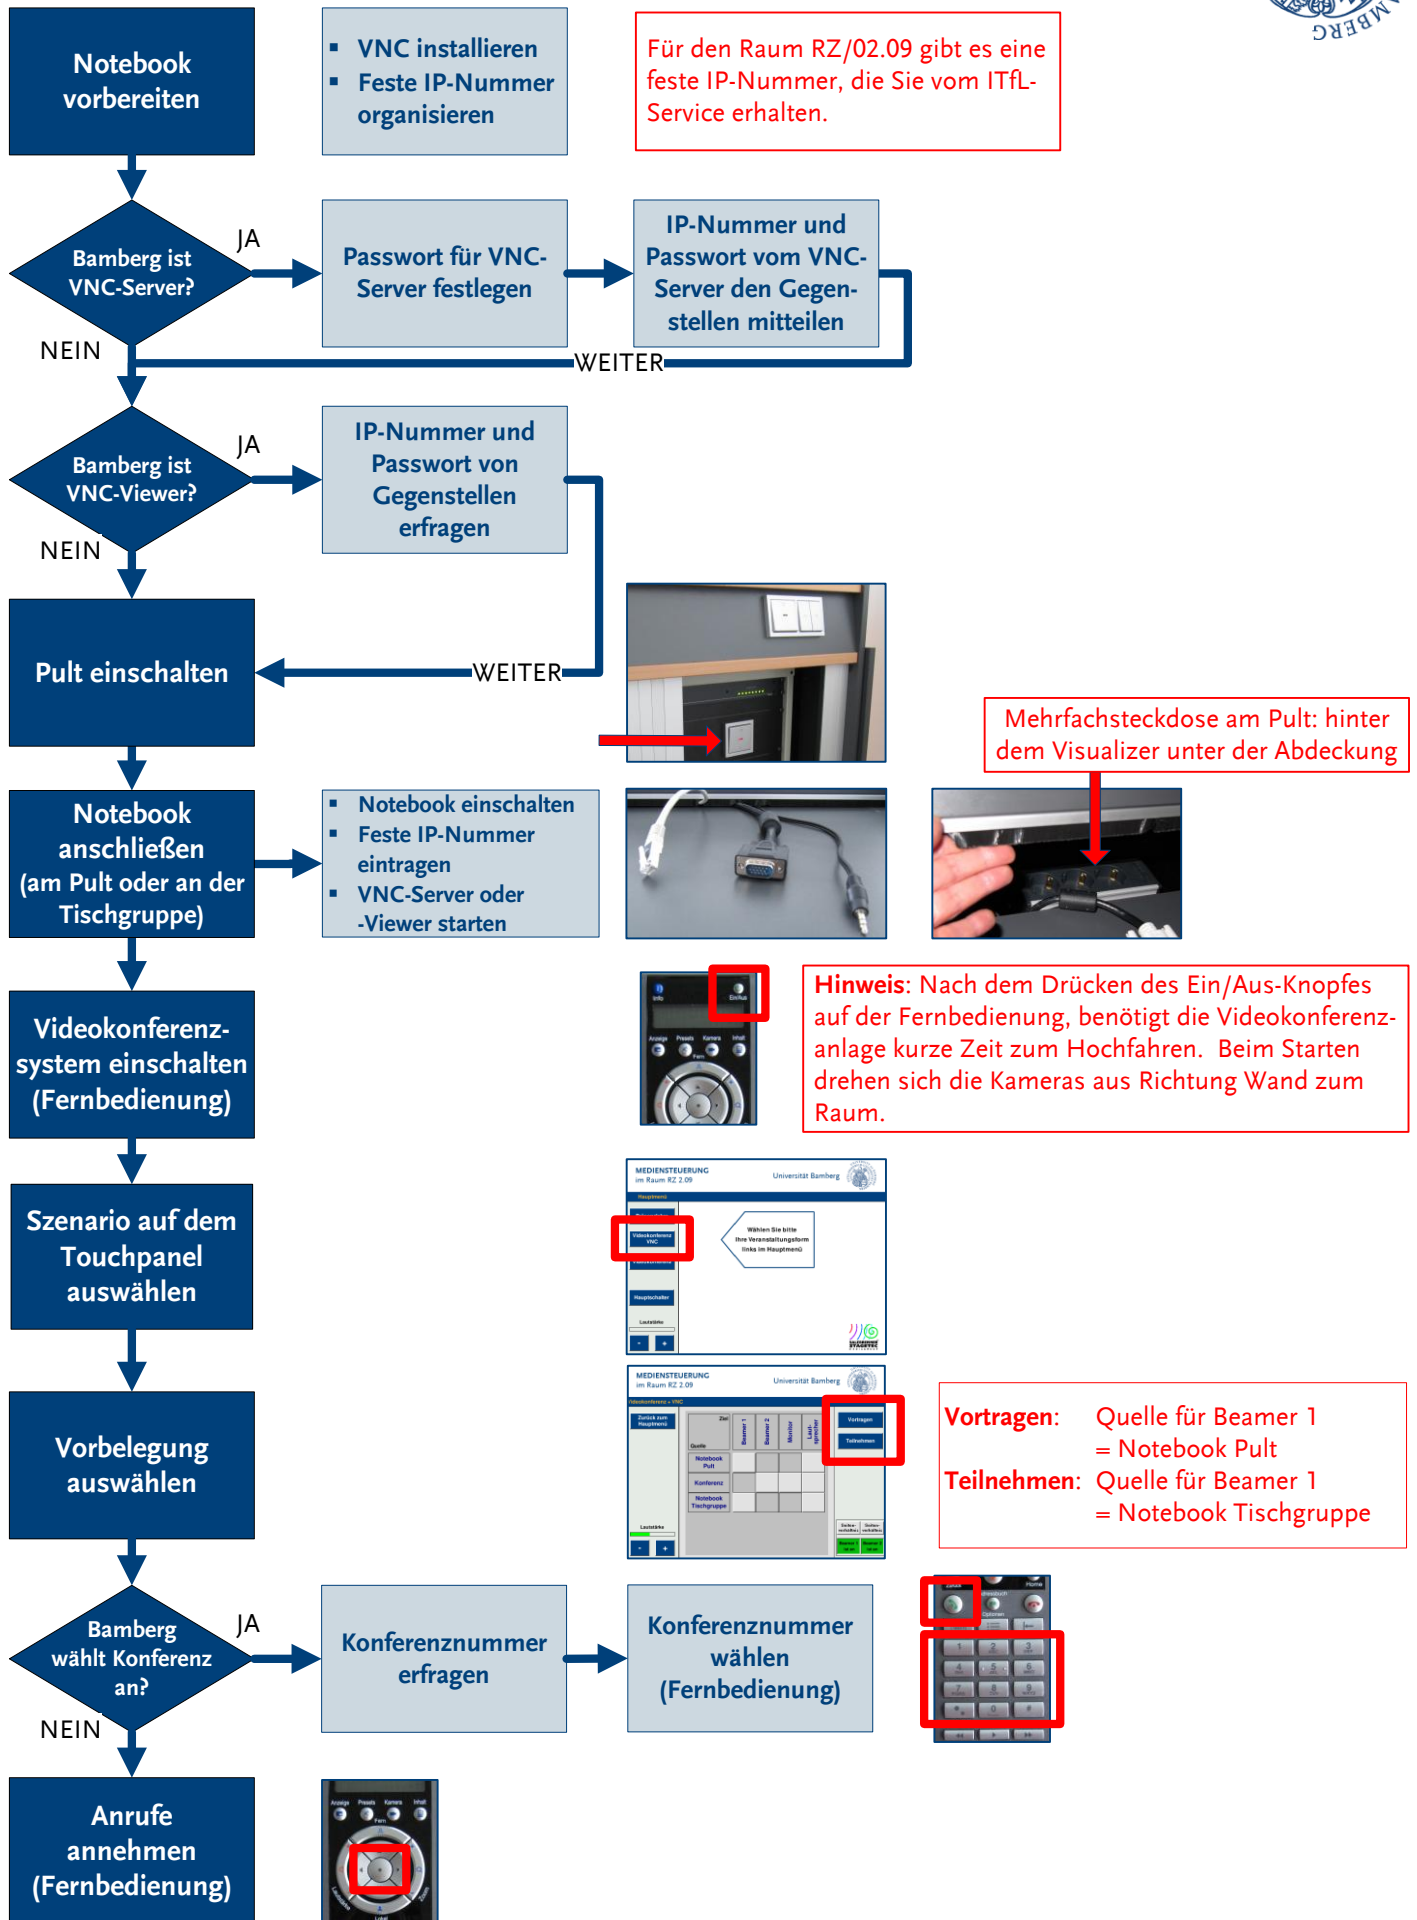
Notebook vorbereiten

▪ VNC installieren
▪ Feste IP-Nummer organisieren

Für den Raum RZ/02.09 gibt es eine feste IP-Nummer, die Sie vom ITfL-Service erhalten.

Bamberg ist VNC-Server?

JA

Passwort für VNC-Server festlegen

IP-Nummer und Passwort vom VNC-Server den Gegenstellen mitteilen

NEIN

WEITER

Bamberg ist VNC-Viewer?

JA

IP-Nummer und Passwort von Gegenstellen erfragen

NEIN

Pult einschalten

WEITER

Mehrfachsteckdose am Pult: hinter dem Visualizer unter der Abdeckung

Notebook anschließen (am Pult oder an der Tischgruppe)

▪ Notebook einschalten
▪ Feste IP-Nummer eintragen
▪ VNC-Server oder -Viewer starten

Videokonferenz-system einschalten (Fernbedienung)

Hinweis: Nach dem Drücken des Ein/Aus-Knopfes auf der Fernbedienung, benötigt die Videokonferenz-anlage kurze Zeit zum Hochfahren. Beim Starten drehen sich die Kameras aus Richtung Wand zum Raum.

Szenario auf dem Touchpanel auswählen

MEDIENSTEUERUNG
im Raum RZ 2.09
Universität Bamberg
Videokonferenz VNC
Hauptschalter
Wählen Sie bitte Ihre Veranstaltungsform links im Hauptmenü

Vorbelegung auswählen

MEDIENSTEUERUNG
im Raum RZ 2.09
Universität Bamberg
Vortragen
Teilnehmen

Vortragen: Quelle für Beamer 1 = Notebook Pult
Teilnehmen: Quelle für Beamer 1 = Notebook Tischgruppe

Bamberg wählt Konferenz an?

JA

Konferenznummer erfragen

Konferenznummer wählen (Fernbedienung)

NEIN

Anrufe annehmen (Fernbedienung)